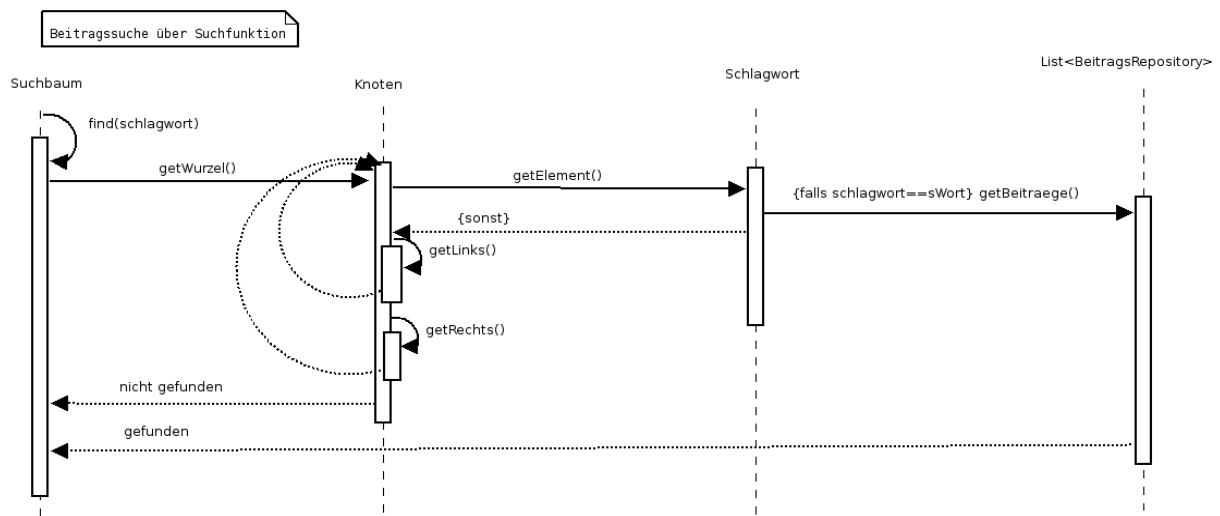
Beitragssuche über Suchfunktion

Suchbaum

Knoten

Schlagwort

List<BeitragsRepository>

find(schlagwort)

getWurzel()

getElement()

{falls schlagwort==sWort} getBeitraege()

{sonst}

getLinks()

getRechts()

nicht gefunden

gefunden